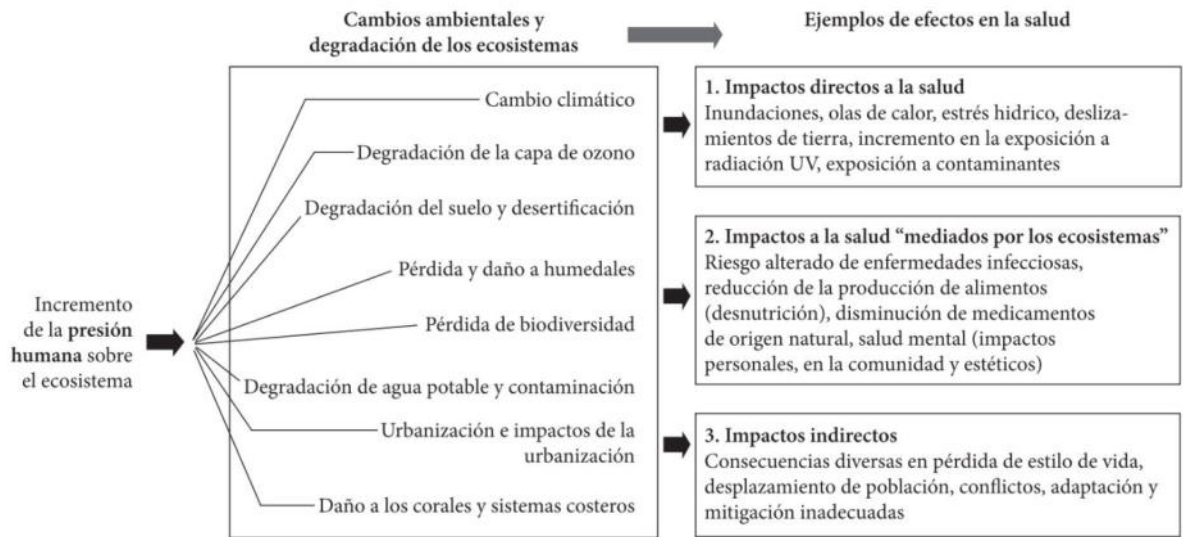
Cambios ambientales y degradación de los ecosistemas

Ejemplos de efectos en la salud

Incremento de la **presión humana** sobre el ecosistema

Cambio climático

Degradación de la capa de ozono

Degradación del suelo y desertificación

Pérdida y daño a humedales

Pérdida de biodiversidad

Degradación de agua potable y contaminación

Urbanización e impactos de la urbanización

Daño a los corales y sistemas costeros

**1. Impactos directos a la salud**
Inundaciones, olas de calor, estrés hidrico, deslizamientos de tierra, incremento en la exposición a radiación UV, exposición a contaminantes

**2. Impactos a la salud "mediados por los ecosistemas"**
Riesgo alterado de enfermedades infecciosas, reducción de la producción de alimentos (desnutrición), disminución de medicamentos de origen natural, salud mental (impactos personales, en la comunidad y estéticos)

**3. Impactos indirectos**
Consecuencias diversas en pérdida de estilo de vida, desplazamiento de población, conflictos, adaptación y mitigación inadecuadas